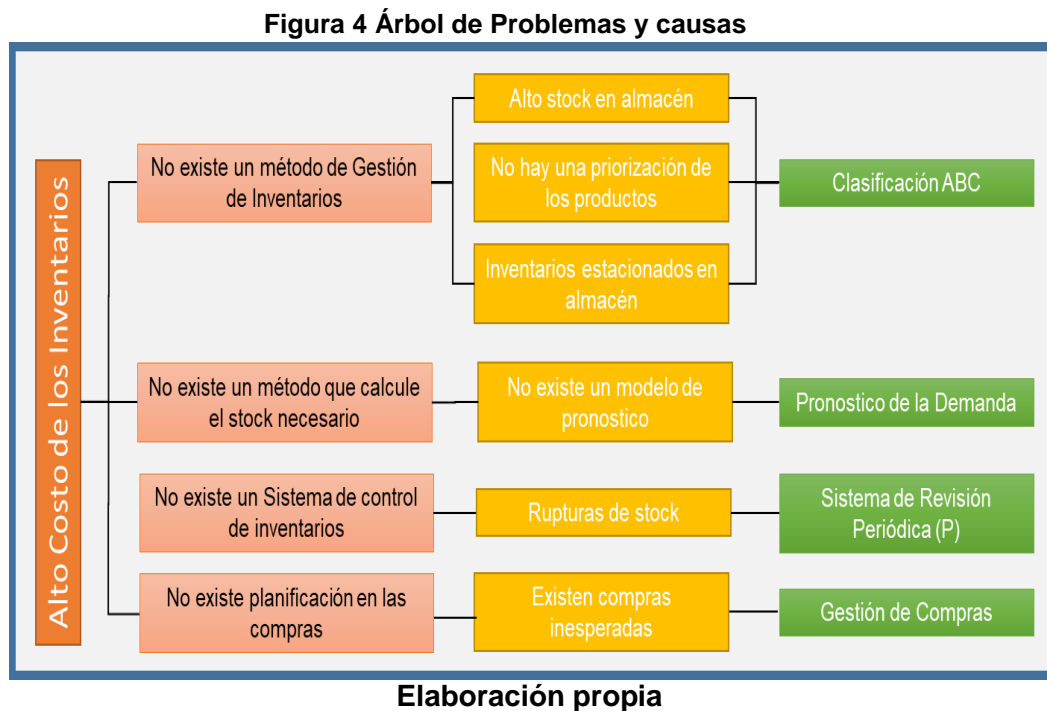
Figura 4 Árbol de Problemas y causas

Alto Costo de los Inventarios

No existe un método de Gestión de Inventarios

Alto stock en almacén

No hay una priorización de los productos

Inventarios estacionados en almacén

Clasificación ABC

No existe un método que calcule el stock necesario

No existe un modelo de pronostico

Pronostico de la Demanda

No existe un Sistema de control de inventarios

Rupturas de stock

Sistema de Revisión Periódica (P)

No existe planificación en las compras

Existen compras inesperadas

Gestión de Compras

Elaboración propia